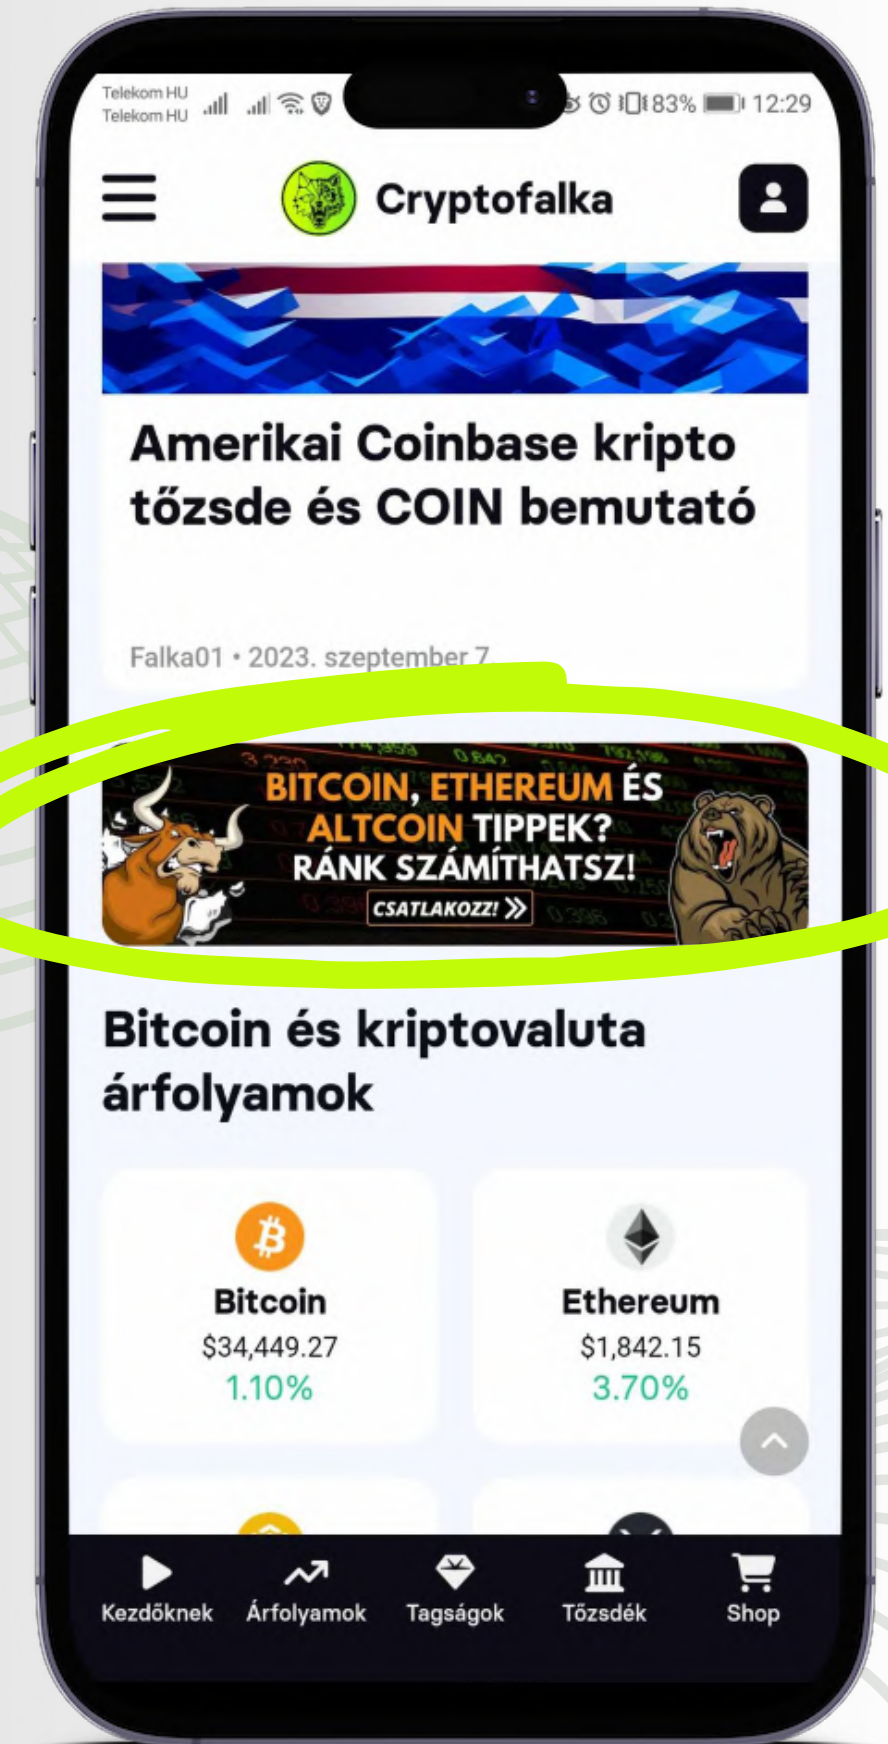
Telekom HU
Telekom HU

83% 12:29

Cryptofalka

Amerikai Coinbase kripto tőzsde és COIN bemutató

Falka01 • 2023. szeptember 7.

BITCOIN, ETHEREUM ÉS ALTCOIN TIPPEK? RÁNK SZÁMÍTHATSZ!

CSATLAKOZZ!

Bitcoin és kriptovaluta árfolyamok

Bitcoin
$34,449.27
1.10%

Ethereum
$1,842.15
3.70%

Kezdőknek
Árfolyamok
Tagságok
Tőzsdék
Shop